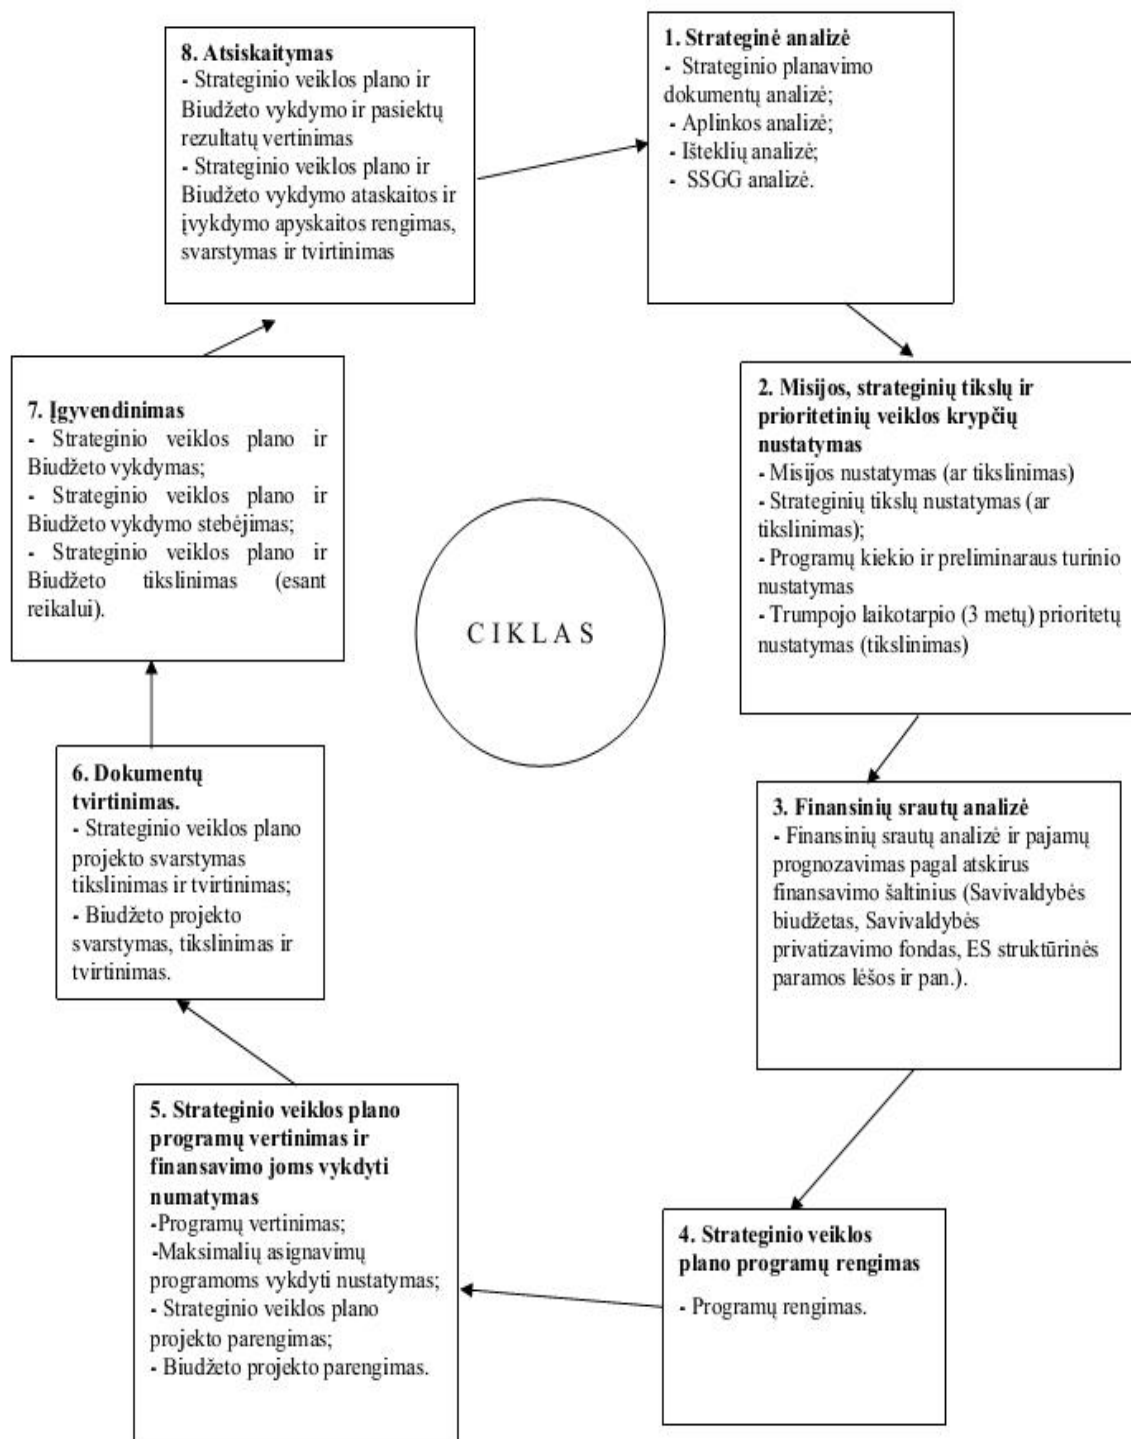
8. Atsiskaitymas
- Strateginio veiklos plano ir Biudžeto vykdymo ir pasiektų rezultatų vertinimas
- Strateginio veiklos plano ir Biudžeto vykdymo ataskaitos ir įvykdymo apyskaitos rengimas, svarstymas ir tvirtinimas

1. Strateginė analizė
- Strateginio planavimo dokumentų analizė;
- Aplinkos analizė;
- Išteklių analizė;
- SSGG analizė.

7. Įgyvendinimas
- Strateginio veiklos plano ir Biudžeto vykdymas;
- Strateginio veiklos plano ir Biudžeto vykdymo stebėjimas;
- Strateginio veiklos plano ir Biudžeto tikslinimas (esant reikalui).

CIKLAS

2. Misijos, strateginių tikslų ir prioritetinių veiklos krypčių nustatymas
- Misijos nustatymas (ar tikslinimas)
- Strateginių tikslų nustatymas (ar tikslinimas);
- Programų kiekio ir preliminaraus turinio nustatymas
- Trumpojo laikotarpio (3 metų) prioritetų nustatymas (tikslinimas)

6. Dokumentų tvirtinimas.
- Strateginio veiklos plano projekto svarstymas tikslinimas ir tvirtinimas;
- Biudžeto projekto svarstymas, tikslinimas ir tvirtinimas.

3. Finansinių srautų analizė
- Finansinių srautų analizė ir pajamų prognozavimas pagal atskirus finansavimo šaltinius (Savivaldybės biudžetas, Savivaldybės privatizavimo fondas, ES struktūrinės paramos lėšos ir pan.).

5. Strateginio veiklos plano programų vertinimas ir finansavimo joms vykdyti numatymas
-Programų vertinimas;
-Maksimalių asignavimų programoms vykdyti nustatymas;
- Strateginio veiklos plano projekto parengimas;
- Biudžeto projekto parengimas.

4. Strateginio veiklos plano programų rengimas
- Programų rengimas.